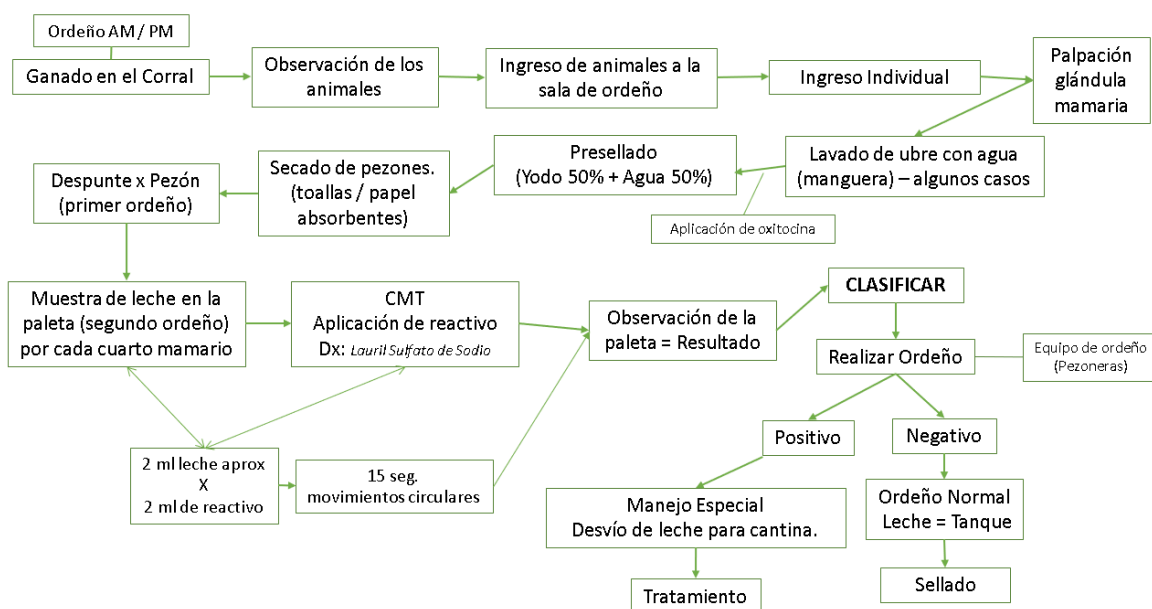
Ordeño AM / PM

Ganado en el Corral

Observación de los animales

Ingreso de animales a la sala de ordeño

Ingreso Individual

Palpación glándula mamaria

Lavado de ubre con agua (manguera) – algunos casos

Aplicación de oxitocina

Presellado (Yodo 50% + Agua 50%)

Secado de pezones. (toallas / papel absorbentes)

Despunte x Pezón (primer ordeño)

Muestra de leche en la paleta (segundo ordeño) por cada cuarto mamario

CMT Aplicación de reactivo Dx: Lauril Sulfato de Sodio

Observación de la paleta = Resultado

CLASIFICAR

Realizar Ordeño

Equipo de ordeño (Pezoneras)

2 ml leche aprox X 2 ml de reactivo

15 seg. movimientos circulares

Positivo

Negativo

Manejo Especial Desvío de leche para cantina.

Ordeño Normal Leche = Tanque

Tratamiento

Sellado